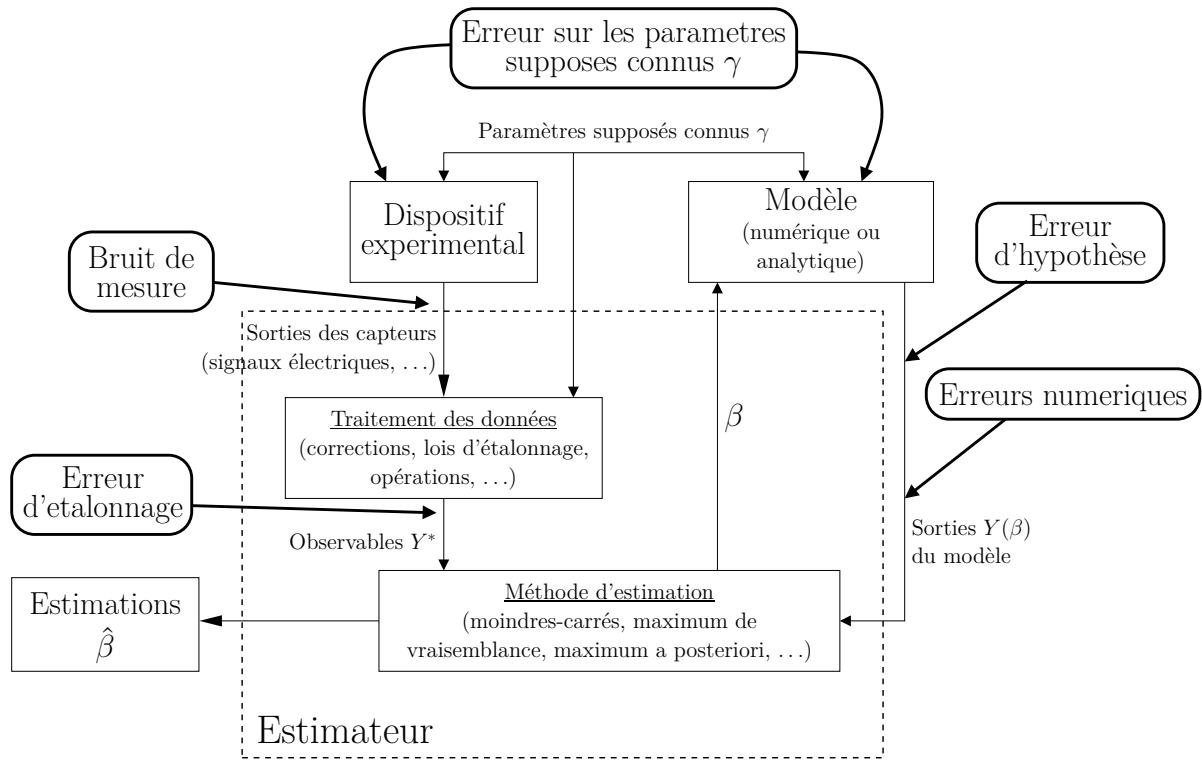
Erreur sur les parametres supposes connus $\gamma$

Paramètres supposés connus $\gamma$

Dispositif experimental

Modèle (numérique ou analytique)

Bruit de mesure

Erreur d'hypothèse

Sorties des capteurs (signaux électriques, ...)

Traitement des données (corrections, lois d'étalonnage, opérations, ...)

$\beta$

Erreurs numeriques

Erreur d'etalonnage

Observables $Y^*$

Sorties $Y(\beta)$ du modèle

Estimations $\hat{\beta}$

Méthode d'estimation (moindres-carrés, maximum de vraisemblance, maximum a posteriori, ...)

Estimateur